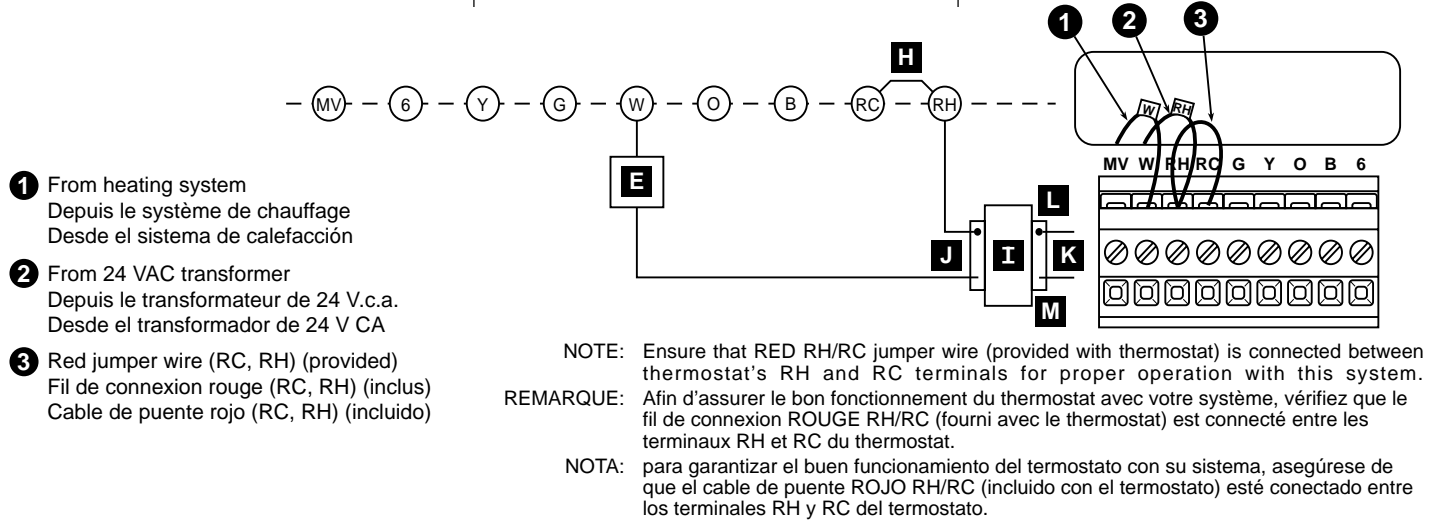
MV 6 Y G W O B RC RH

H

E

L

J I K

M

1 2 3

W RH

MV W RH RC G Y O B 6

1 From heating system
Depuis le système de chauffage
Desde el sistema de calefacción

2 From 24 VAC transformer
Depuis le transformateur de 24 V.c.a.
Desde el transformador de 24 V CA

3 Red jumper wire (RC, RH) (provided)
Fil de connexion rouge (RC, RH) (inclus)
Cable de puente rojo (RC, RH) (incluido)

NOTE: Ensure that RED RH/RC jumper wire (provided with thermostat) is connected between thermostat's RH and RC terminals for proper operation with this system.

REMARQUE: Afin d'assurer le bon fonctionnement du thermostat avec votre système, vérifiez que le fil de connexion ROUGE RH/RC (fourni avec le thermostat) est connecté entre les terminaux RH et RC du thermostat.

NOTA: para garantizar el buen funcionamiento del termostato con su sistema, asegúrese de que el cable de puente ROJO RH/RC (incluido con el termostato) esté conectado entre los terminales RH y RC del termostato.